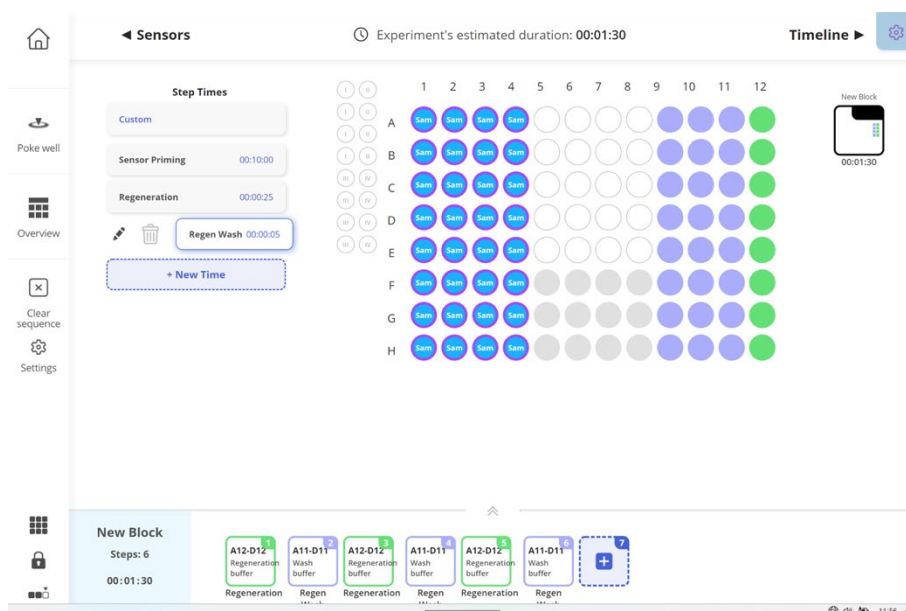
◄ Sensors

Experiment's estimated duration: 00:01:30

Timeline ►

Poke well

Overview

Clear sequence

Settings

Step Times

Custom

Sensor Priming 00:10:00

Regeneration 00:00:25

Regen Wash 00:00:05

+ New Time

I II
I II
I II
III IV
III IV
III IV

| | 1 | 2 | 3 | 4 | 5 | 6 | 7 | 8 | 9 | 10 | 11 | 12 |
|---|---|---|---|---|---|---|---|---|---|---|---|---|
| A | Sam | Sam | Sam | Sam | | | | | | | | |
| B | Sam | Sam | Sam | Sam | | | | | | | | |
| C | Sam | Sam | Sam | Sam | | | | | | | | |
| D | Sam | Sam | Sam | Sam | | | | | | | | |
| E | Sam | Sam | Sam | Sam | | | | | | | | |
| F | Sam | Sam | Sam | Sam | | | | | | | | |
| G | Sam | Sam | Sam | Sam | | | | | | | | |
| H | Sam | Sam | Sam | Sam | | | | | | | | |

New Block
00:01:30

New Block
Steps: 6
00:01:30

1 A12-D12 Regeneration buffer Regeneration
2 A11-D11 Wash buffer Regen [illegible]
3 A12-D12 Regeneration buffer Regeneration
4 A11-D11 Wash buffer Regen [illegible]
5 A12-D12 Regeneration buffer Regeneration
6 A11-D11 Wash buffer Regen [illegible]
7 +